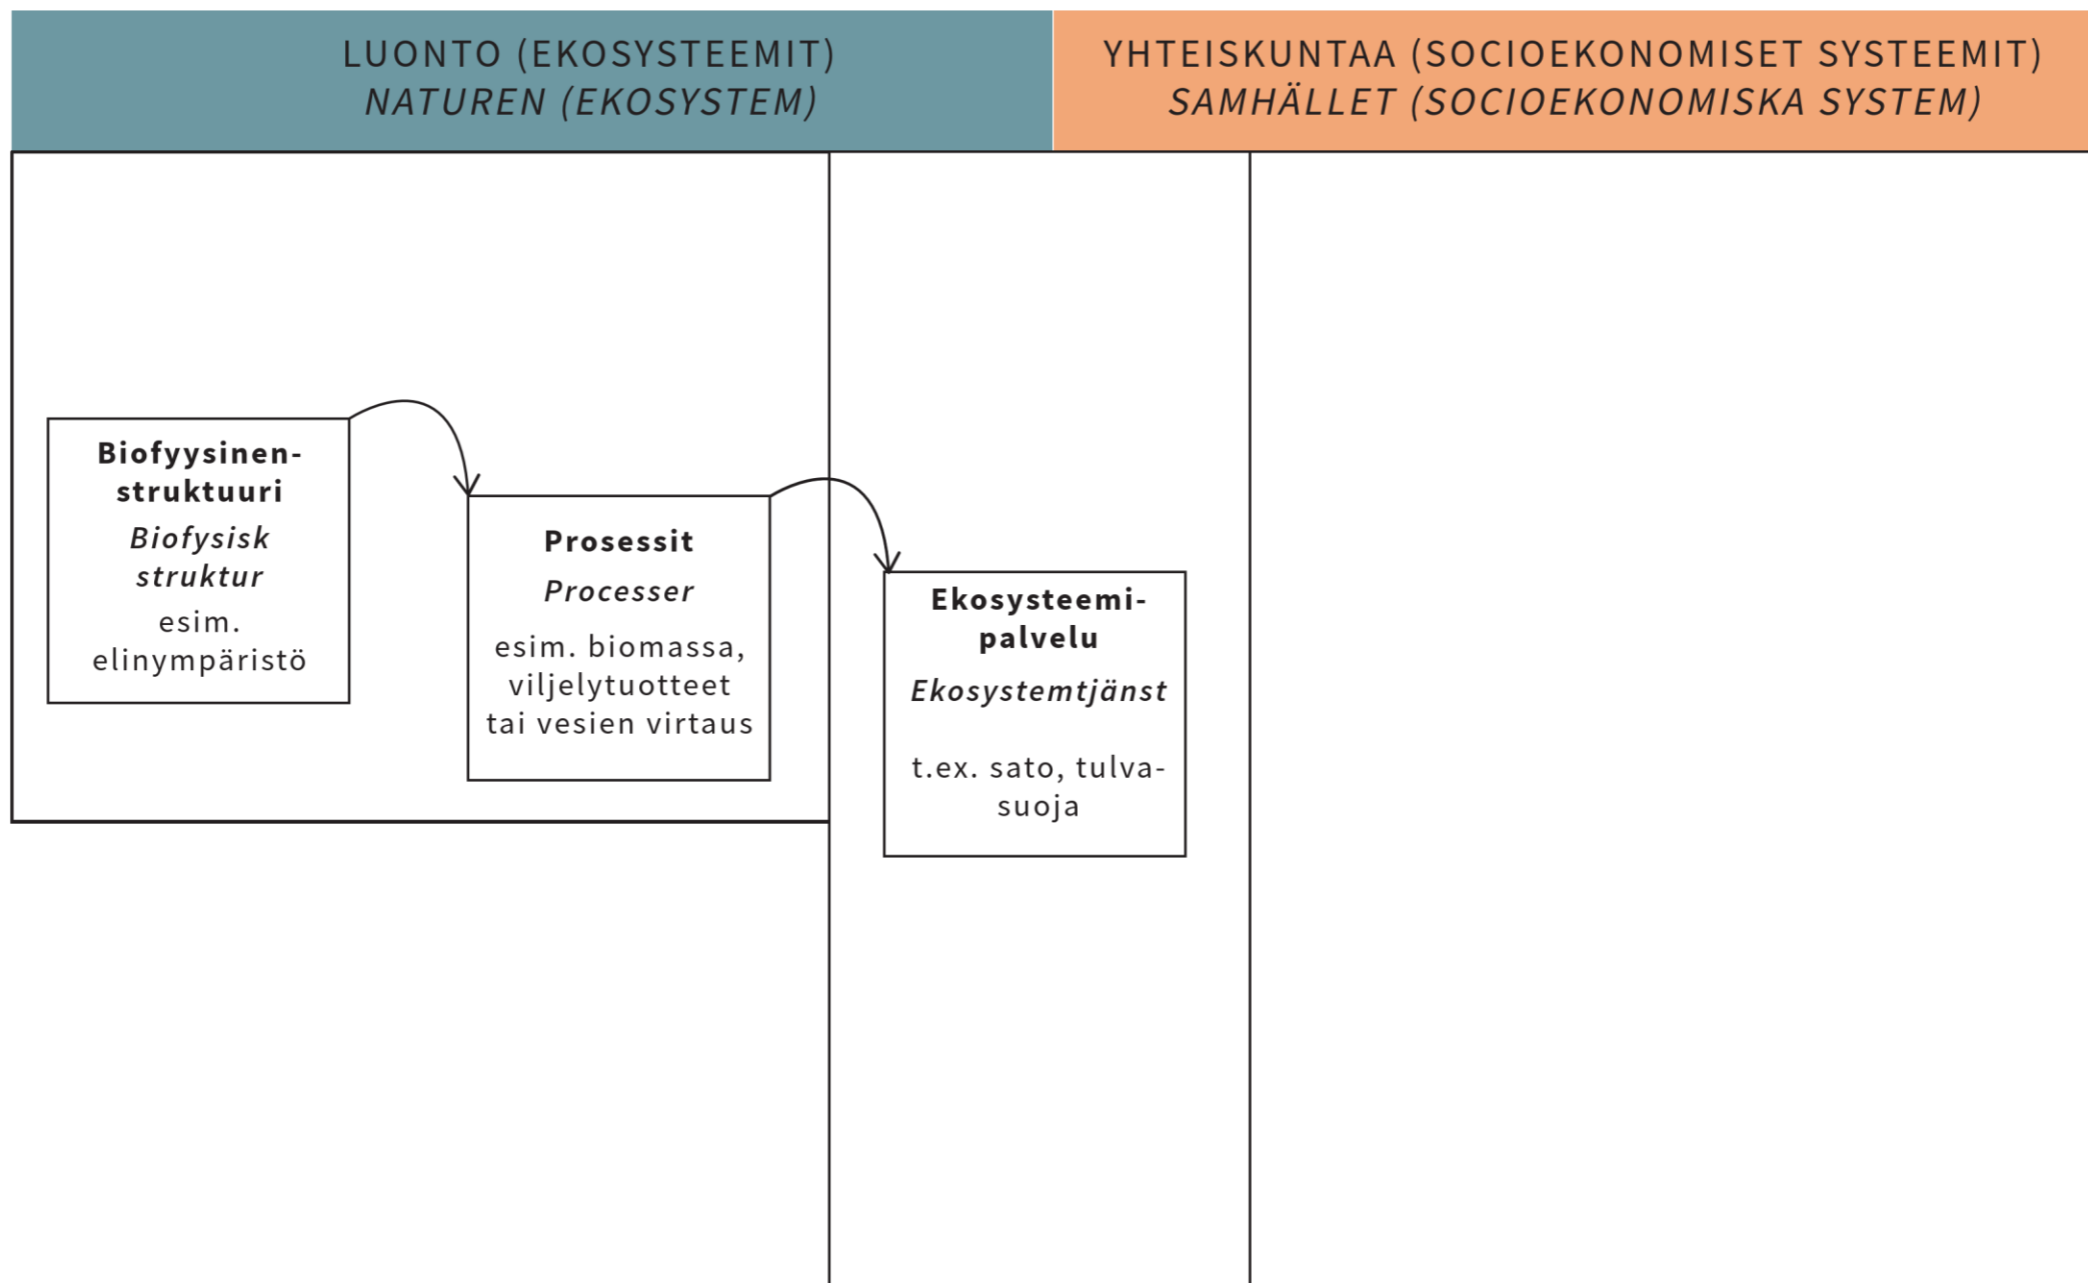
LUONTO (EKOSYSTEEMIT)
*NATUREN (EKOSYSTEM)*

YHTEISKUNTAA (SOCIOEKONOMISET SYSTEEMIT)
*SAMHÄLLET (SOCIOEKONOMISKA SYSTEM)*

**Biofyysinen-struktuuri**
*Biofysisk struktur*
esim. elinympäristö

**Prosessit**
*Processer*
esim. biomassa, viljelytuotteet tai vesien virtaus

**Ekosysteemi-palvelu**
*Ekosystemtjänst*
t.ex. sato, tulvasuoja